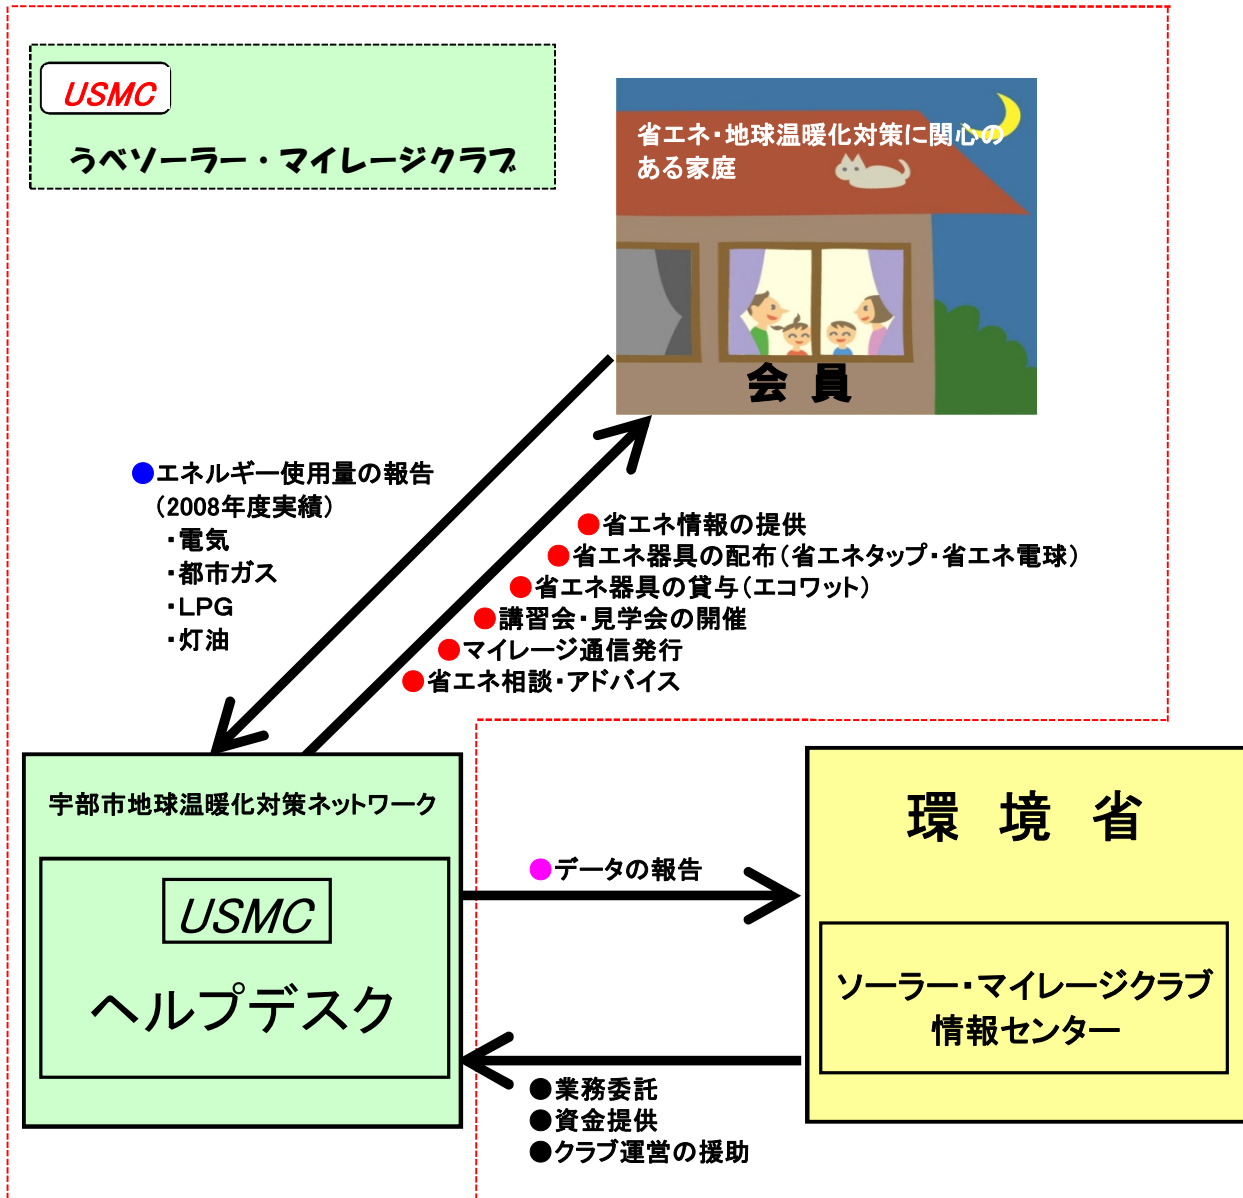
USMC
うべソーラー・マイレージクラブ

省エネ・地球温暖化対策に関心のある家庭

会員

●エネルギー使用量の報告
（2008年度実績）
・電気
・都市ガス
・LPG
・灯油

●省エネ情報の提供
●省エネ器具の配布（省エネタップ・省エネ電球）
●省エネ器具の貸与（エコワット）
●講習会・見学会の開催
●マイレージ通信発行
●省エネ相談・アドバイス

宇部市地球温暖化対策ネットワーク

USMC
ヘルプデスク

●データの報告

環境省

ソーラー・マイレージクラブ
情報センター

●業務委託
●資金提供
●クラブ運営の援助